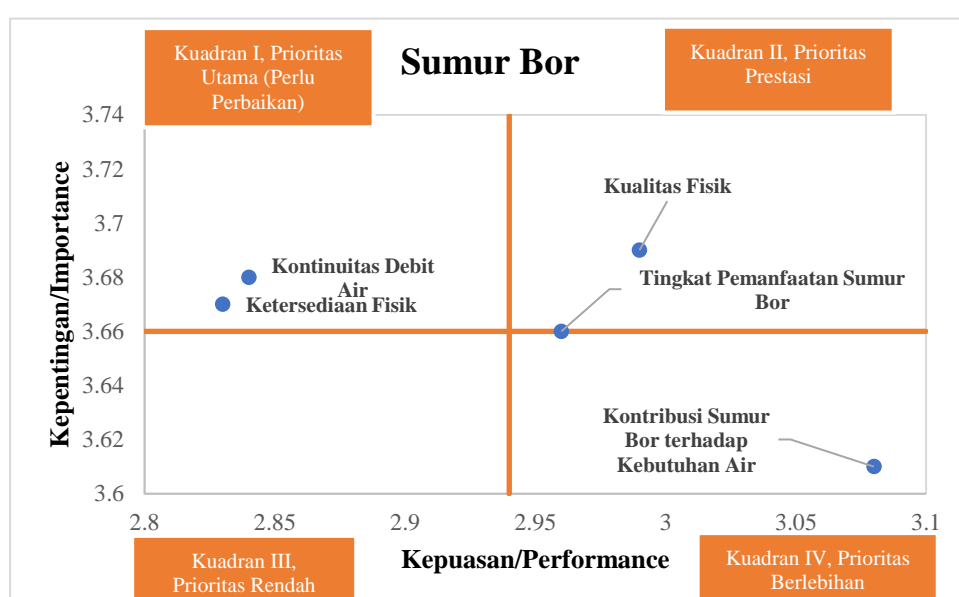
Kuadran I, Prioritas Utama (Perlu Perbaikan)

Sumur Bor

Kuadran II, Prioritas Prestasi

Kepentingan/Importance

3.74
3.72
3.7
3.68
3.66
3.64
3.62
3.6

Kualitas Fisik

Kontinuitas Debit Air

Ketersediaan Fisik

Tingkat Pemanfaatan Sumur Bor

Kontribusi Sumur Bor terhadap Kebutuhan Air

2.8 2.85 2.9 2.95 3 3.05 3.1

Kuadran III, Prioritas Rendah

Kepuasan/Performance

Kuadran IV, Prioritas Berlebihan